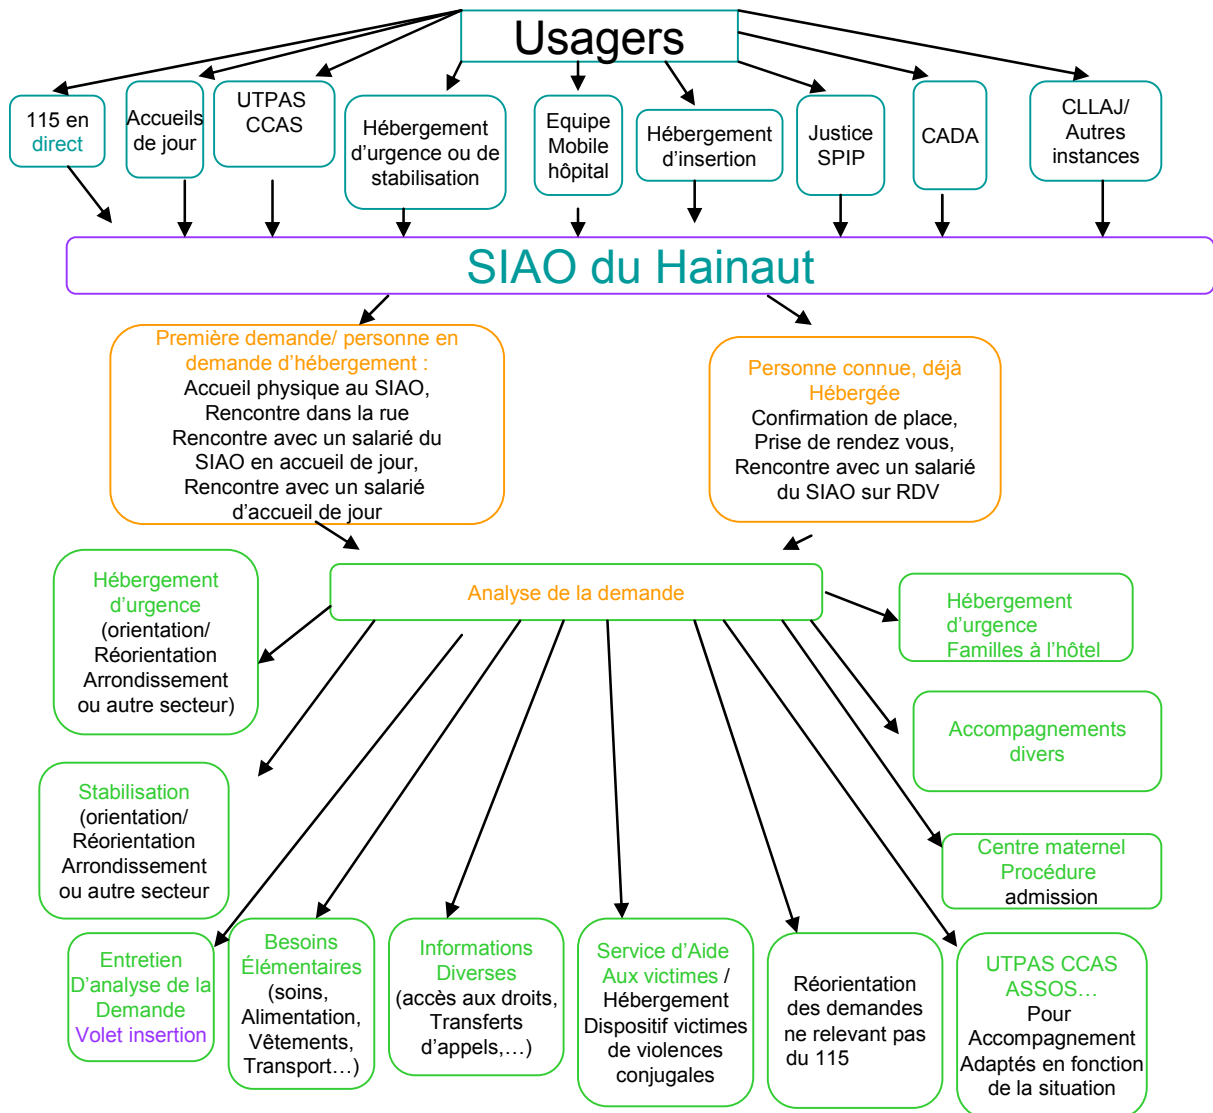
Usagers

115 en direct

Accueils de jour

UTPAS CCAS

Hébergement d'urgence ou de stabilisation

Equipe Mobile hôpital

Hébergement d'insertion

Justice SPIP

CADA

CLLAJ/ Autres instances

SIAO du Hainaut

Première demande/ personne en demande d'hébergement :
Accueil physique au SIAO,
Rencontre dans la rue
Rencontre avec un salarié du SIAO en accueil de jour,
Rencontre avec un salarié d'accueil de jour

Personne connue, déjà Hébergée
Confirmation de place,
Prise de rendez vous,
Rencontre avec un salarié du SIAO sur RDV

Hébergement d'urgence (orientation/ Réorientation Arrondissement ou autre secteur)

Analyse de la demande

Hébergement d'urgence Familles à l'hôtel

Accompagnements divers

Stabilisation (orientation/ Réorientation Arrondissement ou autre secteur)

Centre maternel Procédure admission

Entretien D'analyse de la Demande Volet insertion

Besoins Élémentaires (soins, Alimentation, Vêtements, Transport…)

Informations Diverses (accès aux droits, Transferts d'appels,…)

Service d'Aide Aux victimes / Hébergement Dispositif victimes de violences conjugales

Réorientation des demandes ne relevant pas du 115

UTPAS CCAS ASSOS… Pour Accompagnement Adaptés en fonction de la situation